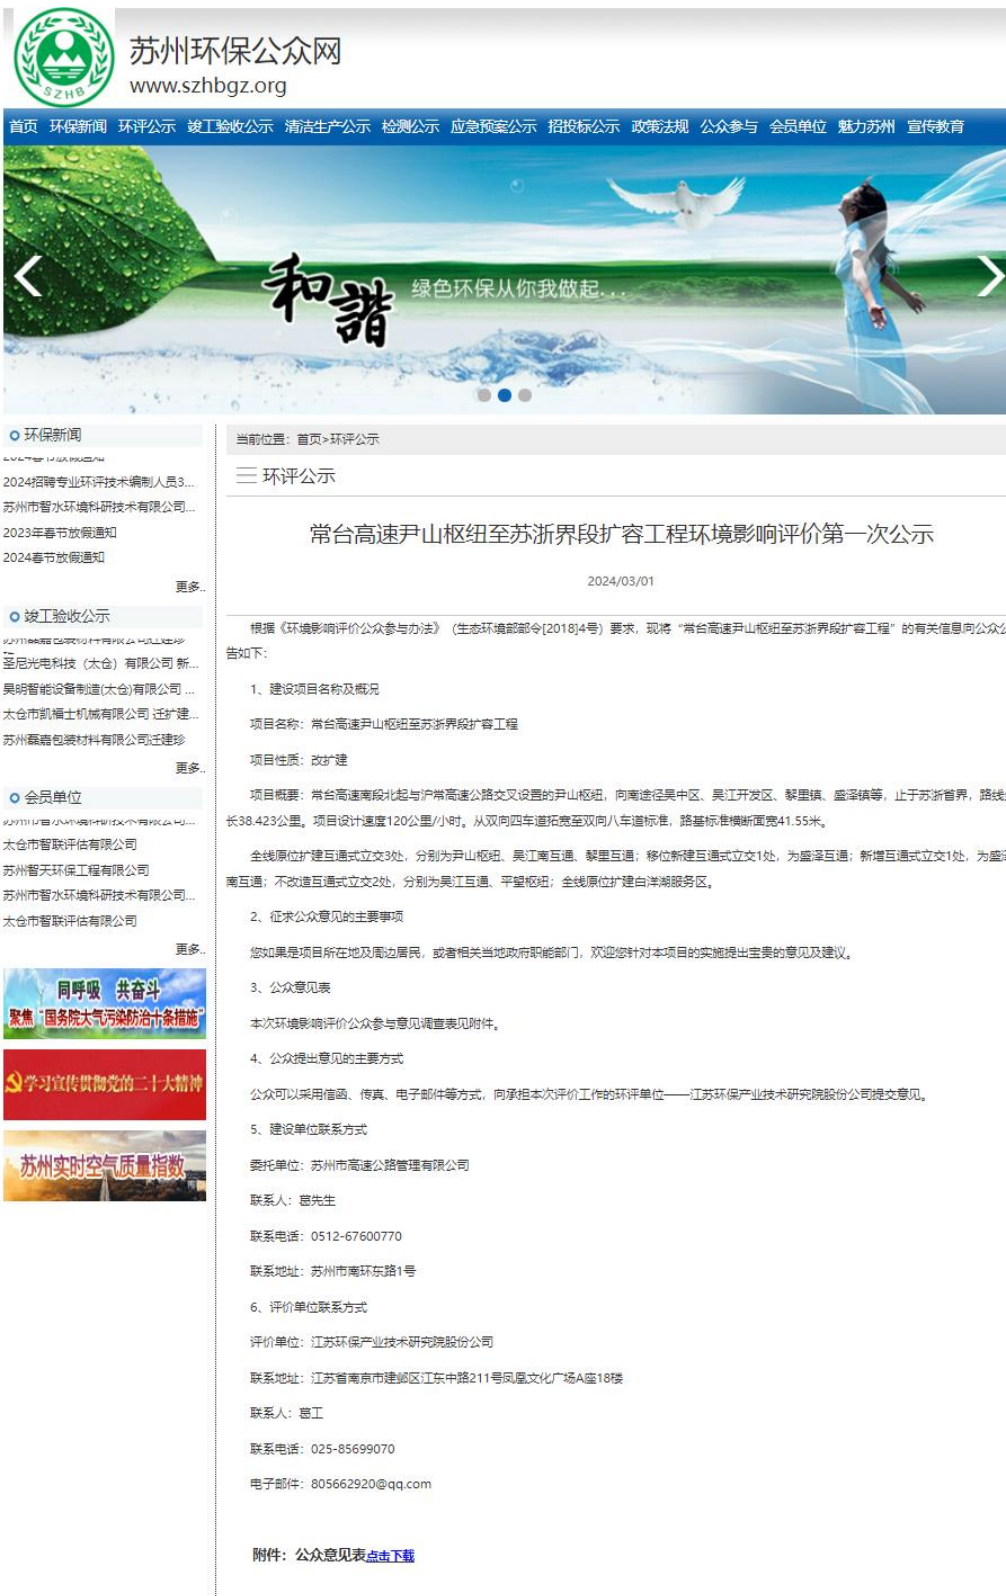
SZHB

苏州环保公众网
www.szhbgz.org

首页 环保新闻 环评公示 竣工验收公示 清洁生产公示 检测公示 应急预案公示 招投标公示 政策法规 公众参与 会员单位 魅力苏州 宣传教育

和谐 绿色环保从你我做起...

环保新闻

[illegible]
2024招聘专业环评技术编制人员3...
苏州市智水环境科研技术有限公司...
2023年春节放假通知
2024春节放假通知
更多..

竣工验收公示

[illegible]
圣尼光电科技（太仓）有限公司 新...
昊明智能设备制造(太仓)有限公司 ...
太仓市凯福士机械有限公司 迁扩建...
苏州磊嘉包装材料有限公司迁建珍
更多..

会员单位

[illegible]
太仓市智联评估有限公司
苏州智天环保工程有限公司
苏州市智水环境科研技术有限公司...
太仓市智联评估有限公司
更多..

同呼吸 共奋斗
聚焦"国务院大气污染防治十条措施"

学习宣传贯彻党的二十大精神

苏州实时空气质量指数

当前位置：首页>环评公示

环评公示

常台高速尹山枢纽至苏浙界段扩容工程环境影响评价第一次公示

2024/03/01

根据《环境影响评价公众参与办法》（生态环境部部令[2018]4号）要求，现将"常台高速尹山枢纽至苏浙界段扩容工程"的有关信息向公众公告如下：

1、建设项目名称及概况

项目名称：常台高速尹山枢纽至苏浙界段扩容工程

项目性质：改扩建

项目概要：常台高速南段北起与沪常高速公路交叉设置的尹山枢纽，向南途径吴中区、吴江开发区、黎里镇、盛泽镇等，止于苏浙省界，路线长38.423公里。项目设计速度120公里/小时。从双向四车道拓宽至双向八车道标准，路基标准横断面宽41.55米。

全线原位扩建互通式立交3处，分别为尹山枢纽、吴江南互通、黎里互通；移位新建互通式立交1处，为盛泽互通；新增互通式立交1处，为盛南互通；不改造互通式立交2处，分别为吴江互通、平望枢纽；全线原位扩建白洋湖服务区。

2、征求公众意见的主要事项

您如果是项目所在地及周边居民，或者相关当地政府职能部门，欢迎您针对本项目的实施提出宝贵的意见及建议。

3、公众意见表

本次环境影响评价公众参与意见调查表见附件。

4、公众提出意见的主要方式

公众可以采用信函、传真、电子邮件等方式，向承担本次评价工作的环评单位——江苏环保产业技术研究院股份公司提交意见。

5、建设单位联系方式

委托单位：苏州市高速公路管理有限公司

联系人：葛先生

联系电话：0512-67600770

联系地址：苏州市南环东路1号

6、评价单位联系方式

评价单位：江苏环保产业技术研究院股份公司

联系地址：江苏省南京市建邺区江东中路211号凤凰文化广场A座18楼

联系人：葛工

联系电话：025-85699070

电子邮件：805662920@qq.com

附件：公众意见表点击下载